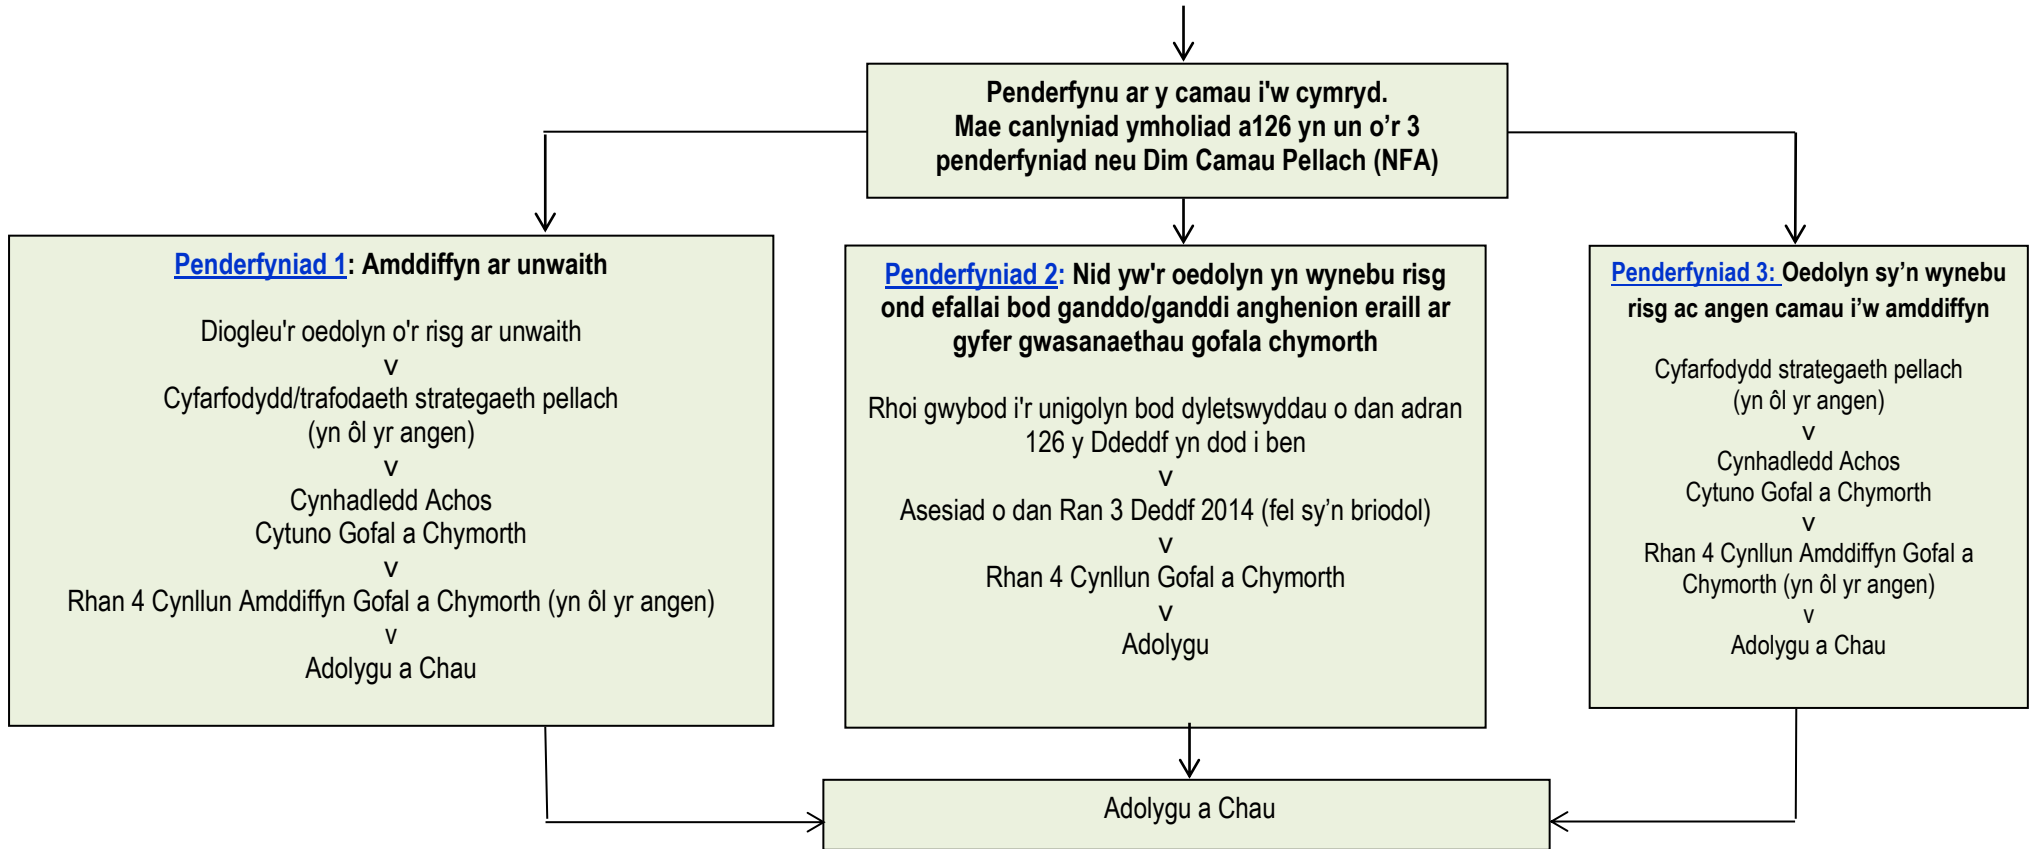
Penderfynu ar y camau i'w cymryd.
Mae canlyniad ymholiad a126 yn un o'r 3 penderfyniad neu Dim Camau Pellach (NFA)

Penderfyniad 1: Amddiffyn ar unwaith

Diogleu'r oedolyn o'r risg ar unwaith
v
Cyfarfodydd/trafodaeth strategaeth pellach (yn ôl yr angen)
v
Cynhadledd Achos
Cytuno Gofal a Chymorth
v
Rhan 4 Cynllun Amddiffyn Gofal a Chymorth (yn ôl yr angen)
v
Adolygu a Chau

Penderfyniad 2: Nid yw'r oedolyn yn wynebu risg ond efallai bod ganddo/ganddi anghenion eraill ar gyfer gwasanaethau gofala chymorth

Rhoi gwybod i'r unigolyn bod dyletswyddau o dan adran 126 y Ddeddf yn dod i ben
v
Asesiad o dan Ran 3 Deddf 2014 (fel sy'n briodol)
v
Rhan 4 Cynllun Gofal a Chymorth
v
Adolygu

Penderfyniad 3: Oedolyn sy'n wynebu risg ac angen camau i'w amddiffyn

Cyfarfodydd strategaeth pellach (yn ôl yr angen)
v
Cynhadledd Achos
Cytuno Gofal a Chymorth
v
Rhan 4 Cynllun Amddiffyn Gofal a Chymorth (yn ôl yr angen)
v
Adolygu a Chau

Adolygu a Chau